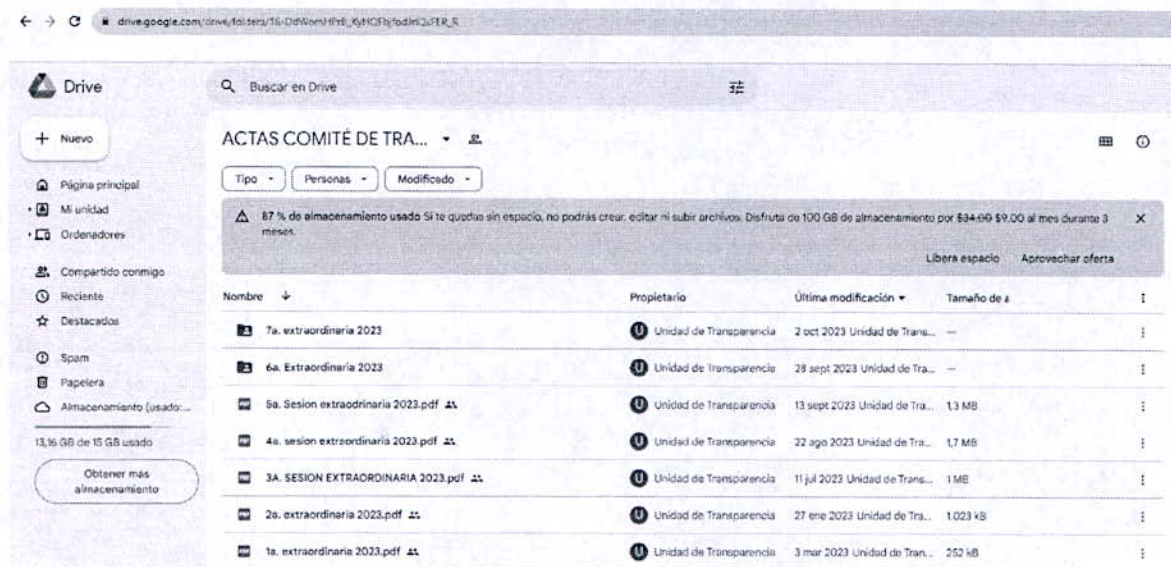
drive.google.com/drive/folders/1i-DdWomHFrtl_KyHQFbjfodJnQJFER_R

Drive

Buscar en Drive

+ Nuevo

Página principal
Mi unidad
Ordenadores

Compartido conmigo
Reciente
Destacados

Spam
Papelera
Almacenamiento (usado:...

13,16 GB de 15 GB usado

Obtener más almacenamiento

ACTAS COMITÉ DE TRA...

Tipo | Personas | Modificado

87 % de almacenamiento usado Si te quedas sin espacio, no podrás crear, editar ni subir archivos. Disfruta de 100 GB de almacenamiento por $34.00 $9.00 al mes durante 3 meses.

Liberar espacio | Aprovechar oferta

| Nombre ↓ | Propietario | Última modificación | Tamaño de a |
|---|---|---|---|
| 7a. extraordinaria 2023 | Unidad de Transparencia | 2 oct 2023 Unidad de Trans... | — |
| 6a. Extraordinaria 2023 | Unidad de Transparencia | 28 sept 2023 Unidad de Tra... | — |
| 5a. Sesion extraodrinaria 2023.pdf | Unidad de Transparencia | 13 sept 2023 Unidad de Tra... | 1,3 MB |
| 4a. sesion extraordinaria 2023.pdf | Unidad de Transparencia | 22 ago 2023 Unidad de Tra... | 1,7 MB |
| 3A. SESION EXTRAORDINARIA 2023.pdf | Unidad de Transparencia | 11 jul 2023 Unidad de Trans... | 1 MB |
| 2a. extraordinaria 2023.pdf | Unidad de Transparencia | 27 ene 2023 Unidad de Tra... | 1.023 kB |
| 1a. extraordinaria 2023.pdf | Unidad de Transparencia | 3 mar 2023 Unidad de Tran... | 252 kB |